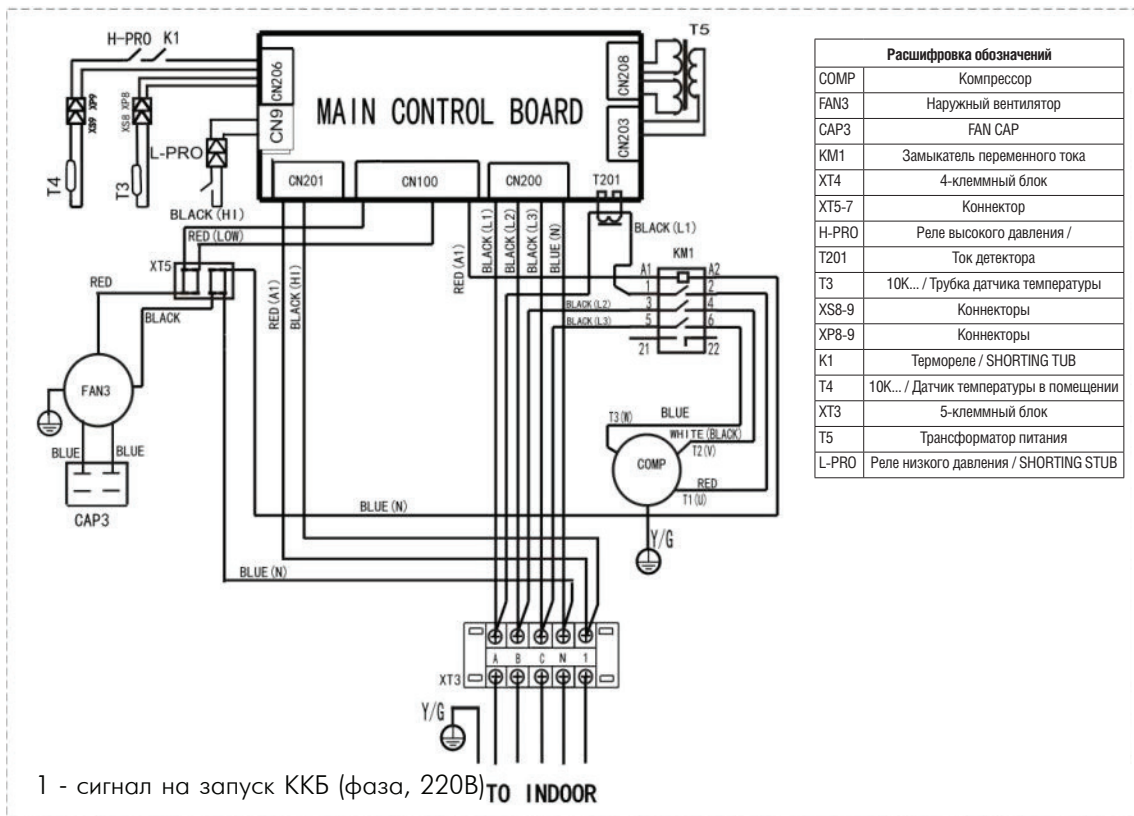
H-PRO K1

T5

CN206

MAIN CONTROL BOARD

CN208

CN9

CN203

XS9 XP9

XS8 XP8

L-PRO

T4

T3

BLACK (H1)

CN201

CN100

CN200

T201

BLACK (L1)

RED (LOW)

RED (A1)

BLACK (L1)

BLACK (L2)

BLACK (L3)

BLUE (N)

KM1

XT5

A1

A2

RED

1

2

BLACK

RED (A1)

BLACK (H1)

3

4

BLACK (L2)

BLACK (L3)

5

6

21

22

FAN3

T3 (W)

BLUE

WHITE (BLACK)

T2 (V)

BLUE

BLUE

COMP

RED

T1 (U)

CAP3

BLUE (N)

Y/G

BLUE (N)

A B C N 1

XT3

Y/G

1 - сигнал на запуск ККБ (фаза, 220В) TO INDOOR

| Расшифровка обозначений | |
|---|---|
| COMP | Компрессор |
| FAN3 | Наружный вентилятор |
| CAP3 | FAN CAP |
| KM1 | Замыкатель переменного тока |
| XT4 | 4-клеммный блок |
| XT5-7 | Коннектор |
| H-PRO | Реле высокого давления / |
| T201 | Ток детектора |
| T3 | 10K... / Трубка датчика температуры |
| XS8-9 | Коннекторы |
| XP8-9 | Коннекторы |
| K1 | Термореле / SHORTING TUB |
| T4 | 10K... / Датчик температуры в помещении |
| XT3 | 5-клеммный блок |
| T5 | Трансформатор питания |
| L-PRO | Реле низкого давления / SHORTING STUB |